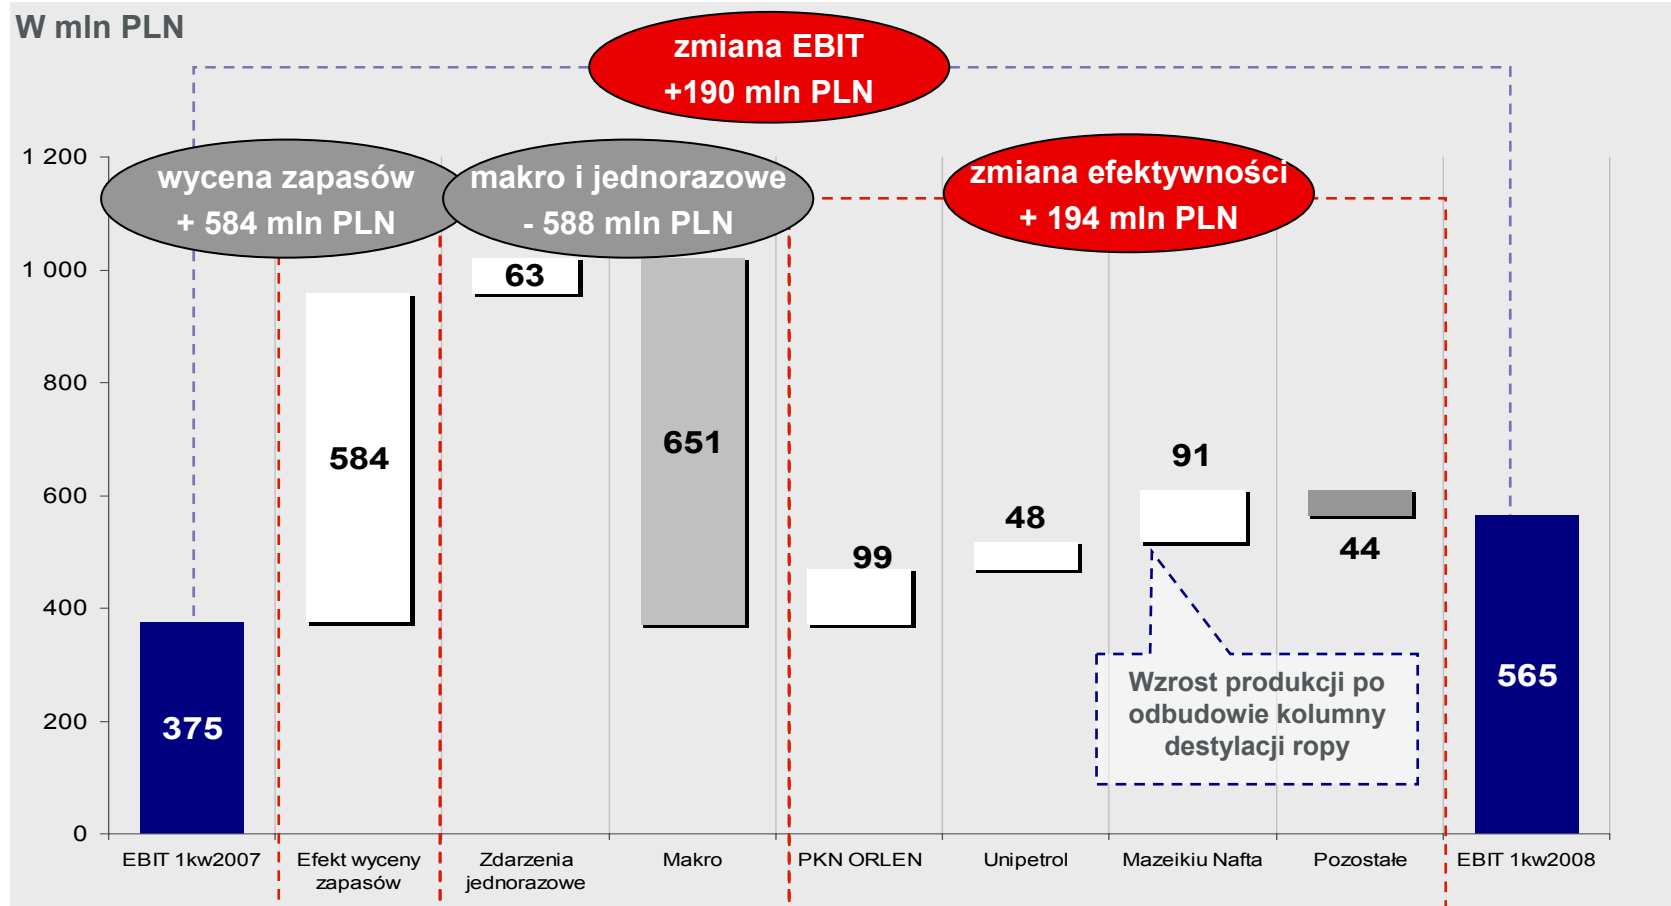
W mln PLN

zmiana EBIT
+190 mln PLN

wycena zapasów
+ 584 mln PLN

makro i jednorazowe
- 588 mln PLN

zmiana efektywności
+ 194 mln PLN

1 200
1 000
800
600
400
200
0

375
584
63
651
99
48
91
44
565

Wzrost produkcji po odbudowie kolumny destylacji ropy

EBIT 1kw2007
Efekt wyceny zapasów
Zdarzenia jednorazowe
Makro
PKN ORLEN
Unipetrol
Mazeikiu Nafta
Pozostałe
EBIT 1kw2008